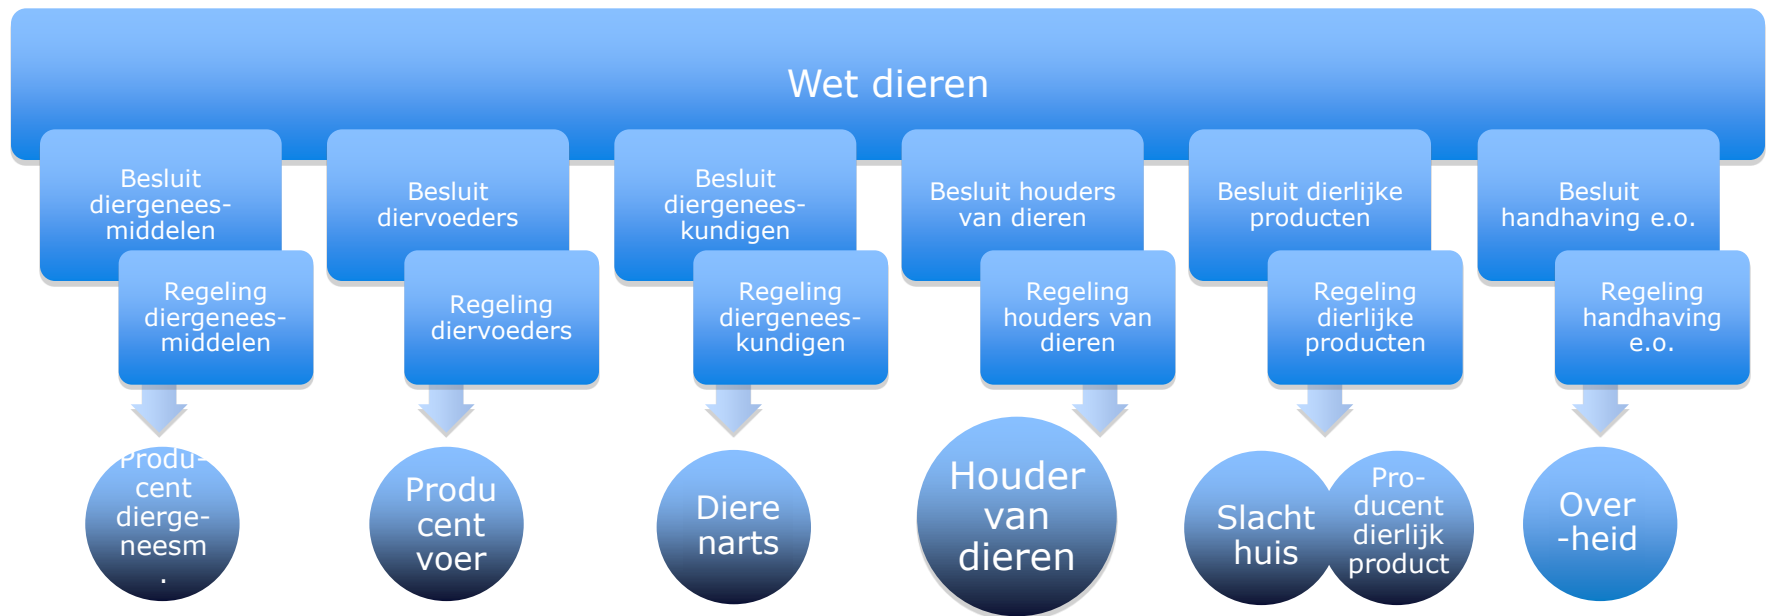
Wet dieren

Besluit diergeneesmiddelen

Regeling diergeneesmiddelen

Besluit diervoeders

Regeling diervoeders

Besluit diergeneeskundigen

Regeling diergeneeskundigen

Besluit houders van dieren

Regeling houders van dieren

Besluit dierlijke producten

Regeling dierlijke producten

Besluit handhaving e.o.

Regeling handhaving e.o.

Producent diergeneesm.

Producent voer

Dierenarts

Houder van dieren

Slachthuis

Producent dierlijk product

Overheid